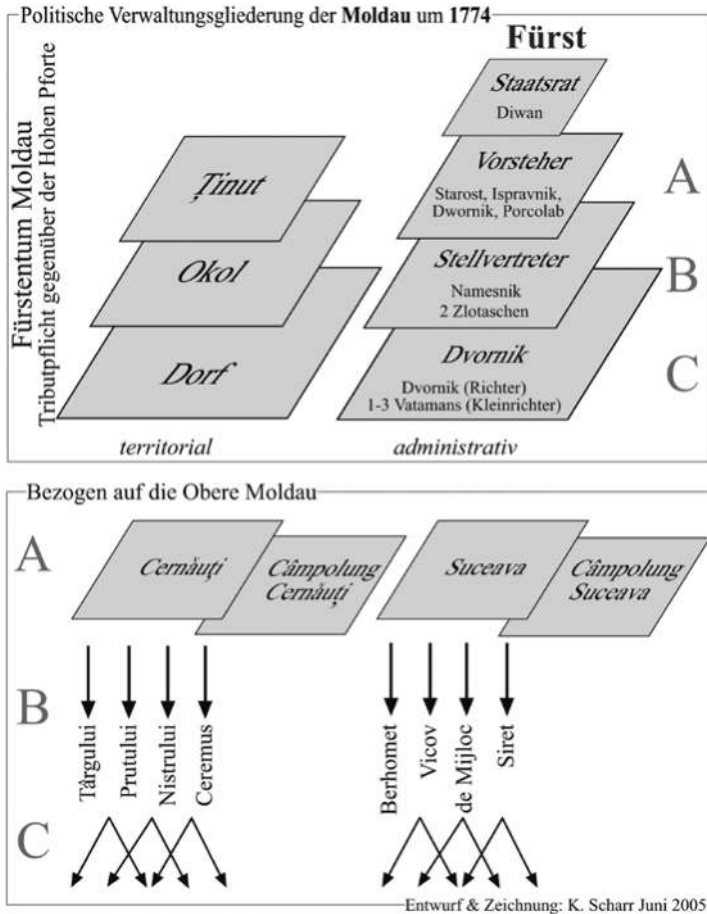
Politische Verwaltungsgliederung der **Moldau** um **1774**

Fürstentum Moldau
Tributpflicht gegenüber der Hohen Pforte

**Fürst**

Staatsrat
Diwan

Ținut

Vorsteher
Starost, Ispravnik, Dwornik, Porcolab

A

Okol

Stellvertreter
Namesnik
2 Zlotaschen

B

Dorf

Dvornik
Dvornik (Richter)
1-3 Vatamans (Kleinrichter)

C

territorial

administrativ

Bezogen auf die Obere Moldau

A

Cernăuți

Câmpolung Cernăuți

Suceava

Câmpolung Suceava

B

Târgului

Prutului

Nistrului

Ceremus

Berhomet

Vicov

de Mijloc

Siret

C

Entwurf & Zeichnung: K. Scharr Juni 2005